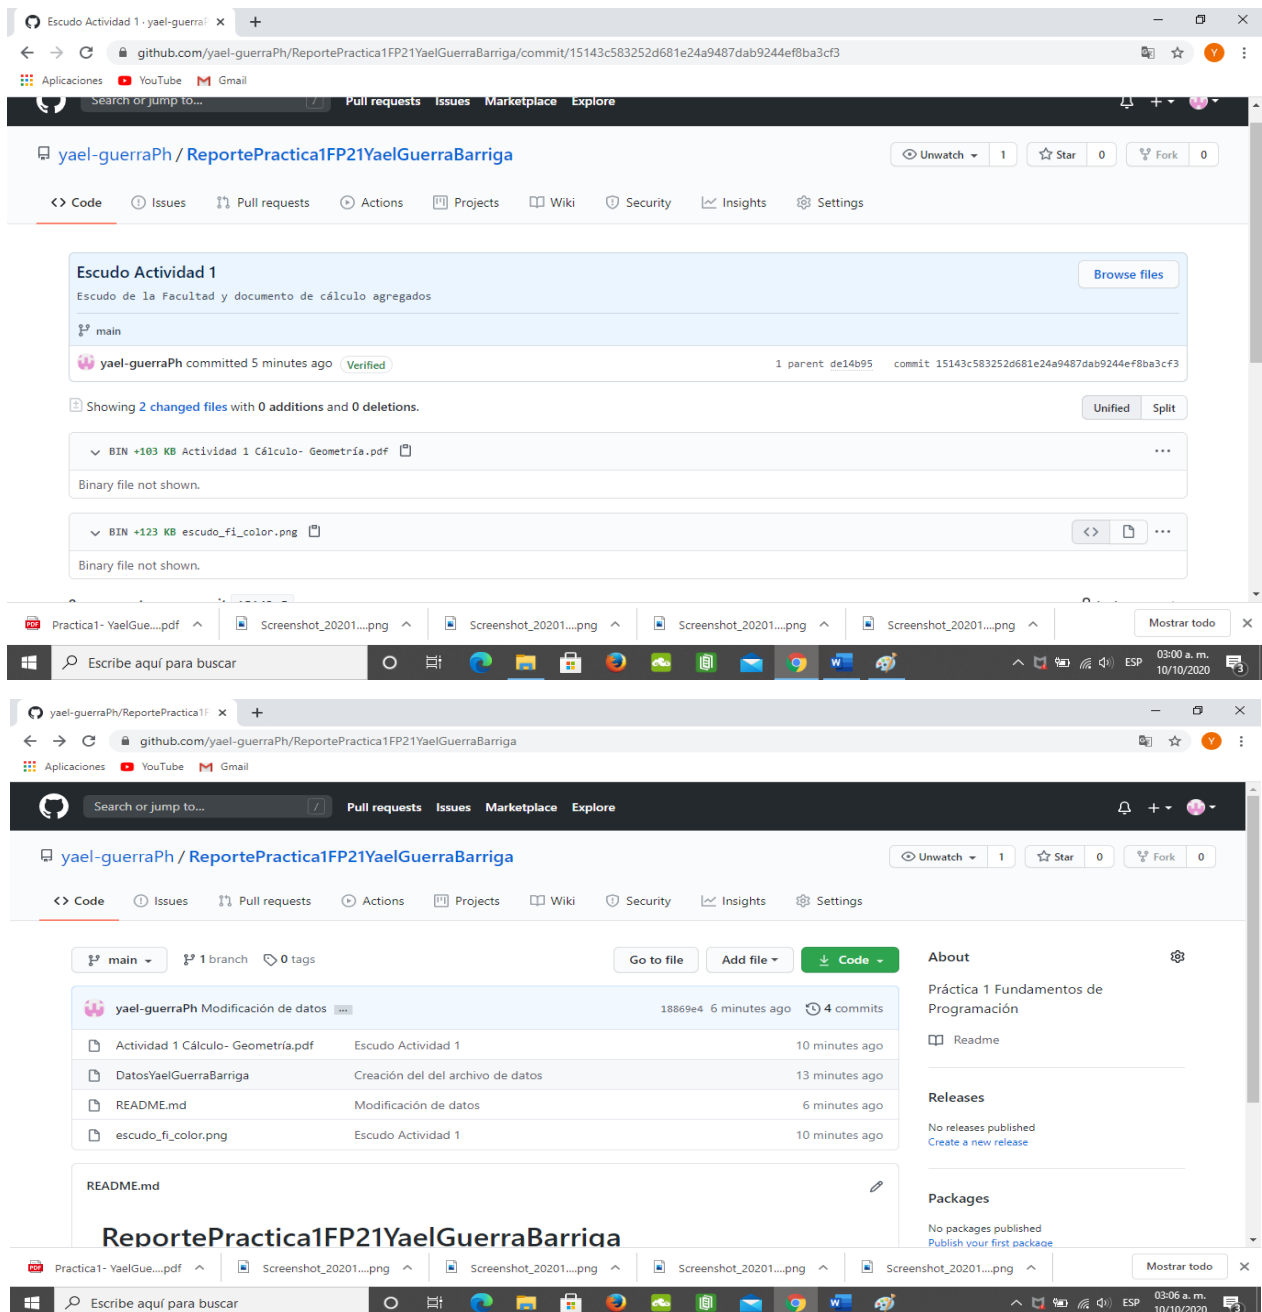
Escudo Actividad 1 · yael-guerraP ×  +

github.com/yael-guerraPh/ReportePractica1FP21YaelGuerraBarriga/commit/15143c583252d681e24a9487dab9244ef8ba3cf3

Aplicaciones  YouTube  Gmail

Search or jump to...  /  Pull requests  Issues  Marketplace  Explore

yael-guerraPh / ReportePractica1FP21YaelGuerraBarriga

Unwatch 1  Star 0  Fork 0

Code  Issues  Pull requests  Actions  Projects  Wiki  Security  Insights  Settings

Escudo Actividad 1

Escudo de la Facultad y documento de cálculo agregados

Browse files

main

yael-guerraPh committed 5 minutes ago  Verified

1 parent de14b95  commit 15143c583252d681e24a9487dab9244ef8ba3cf3

Showing 2 changed files with 0 additions and 0 deletions.

Unified  Split

BIN +103 KB Actividad 1 Cálculo- Geometría.pdf

Binary file not shown.

BIN +123 KB escudo_fi_color.png

Binary file not shown.

Practica1- YaelGue....pdf  Screenshot_20201....png  Screenshot_20201....png  Screenshot_20201....png  Screenshot_20201....png  Mostrar todo

Escribe aquí para buscar

ESP  03:00 a. m. 10/10/2020

yael-guerraPh/ReportePractica1F ×  +

github.com/yael-guerraPh/ReportePractica1FP21YaelGuerraBarriga

Aplicaciones  YouTube  Gmail

Search or jump to...  /  Pull requests  Issues  Marketplace  Explore

yael-guerraPh / ReportePractica1FP21YaelGuerraBarriga

Unwatch 1  Star 0  Fork 0

Code  Issues  Pull requests  Actions  Projects  Wiki  Security  Insights  Settings

main  1 branch  0 tags  Go to file  Add file  Code

yael-guerraPh Modificación de datos ...  18869e4 6 minutes ago  4 commits

| | | |
|---|---|---|
| Actividad 1 Cálculo- Geometría.pdf | Escudo Actividad 1 | 10 minutes ago |
| DatosYaelGuerraBarriga | Creación del del archivo de datos | 13 minutes ago |
| README.md | Modificación de datos | 6 minutes ago |
| escudo_fi_color.png | Escudo Actividad 1 | 10 minutes ago |

README.md

ReportePractica1FP21YaelGuerraBarriga

About

Práctica 1 Fundamentos de Programación

Readme

Releases

No releases published
Create a new release

Packages

No packages published
Publish your first package

Practica1- YaelGue....pdf  Screenshot_20201....png  Screenshot_20201....png  Screenshot_20201....png  Screenshot_20201....png  Mostrar todo

Escribe aquí para buscar

ESP  03:06 a. m. 10/10/2020